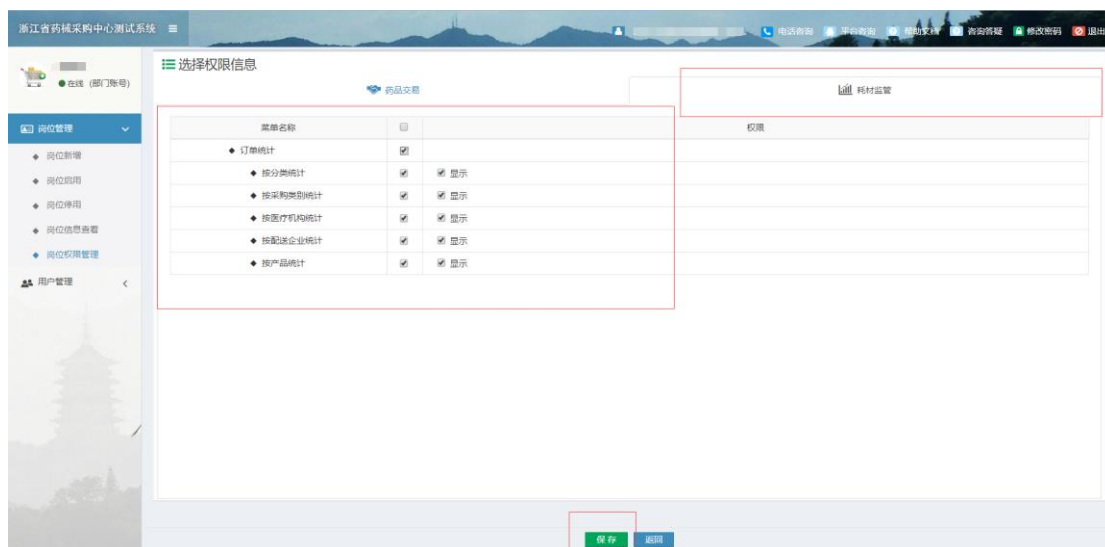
浙江省药械采购中心测试系统 ≡

电话咨询 平台咨询 帮助文档 咨询答疑 修改密码 退出

● 在线 (部门账号)

岗位管理

◆ 岗位新增

◆ 岗位启用

◆ 岗位停用

◆ 岗位信息查看

◆ 岗位权限管理

用户管理

☰ 选择权限信息

药品交易

耗材监管

| 菜单名称 | ☐ | 权限 |
|---|---|---|
| ◆ 订单统计 | ☑ | |
| ◆ 按分类统计 | ☑ | ☑ 显示 |
| ◆ 按采购类别统计 | ☑ | ☑ 显示 |
| ◆ 按医疗机构统计 | ☑ | ☑ 显示 |
| ◆ 按配送企业统计 | ☑ | ☑ 显示 |
| ◆ 按产品统计 | ☑ | ☑ 显示 |

保存 返回